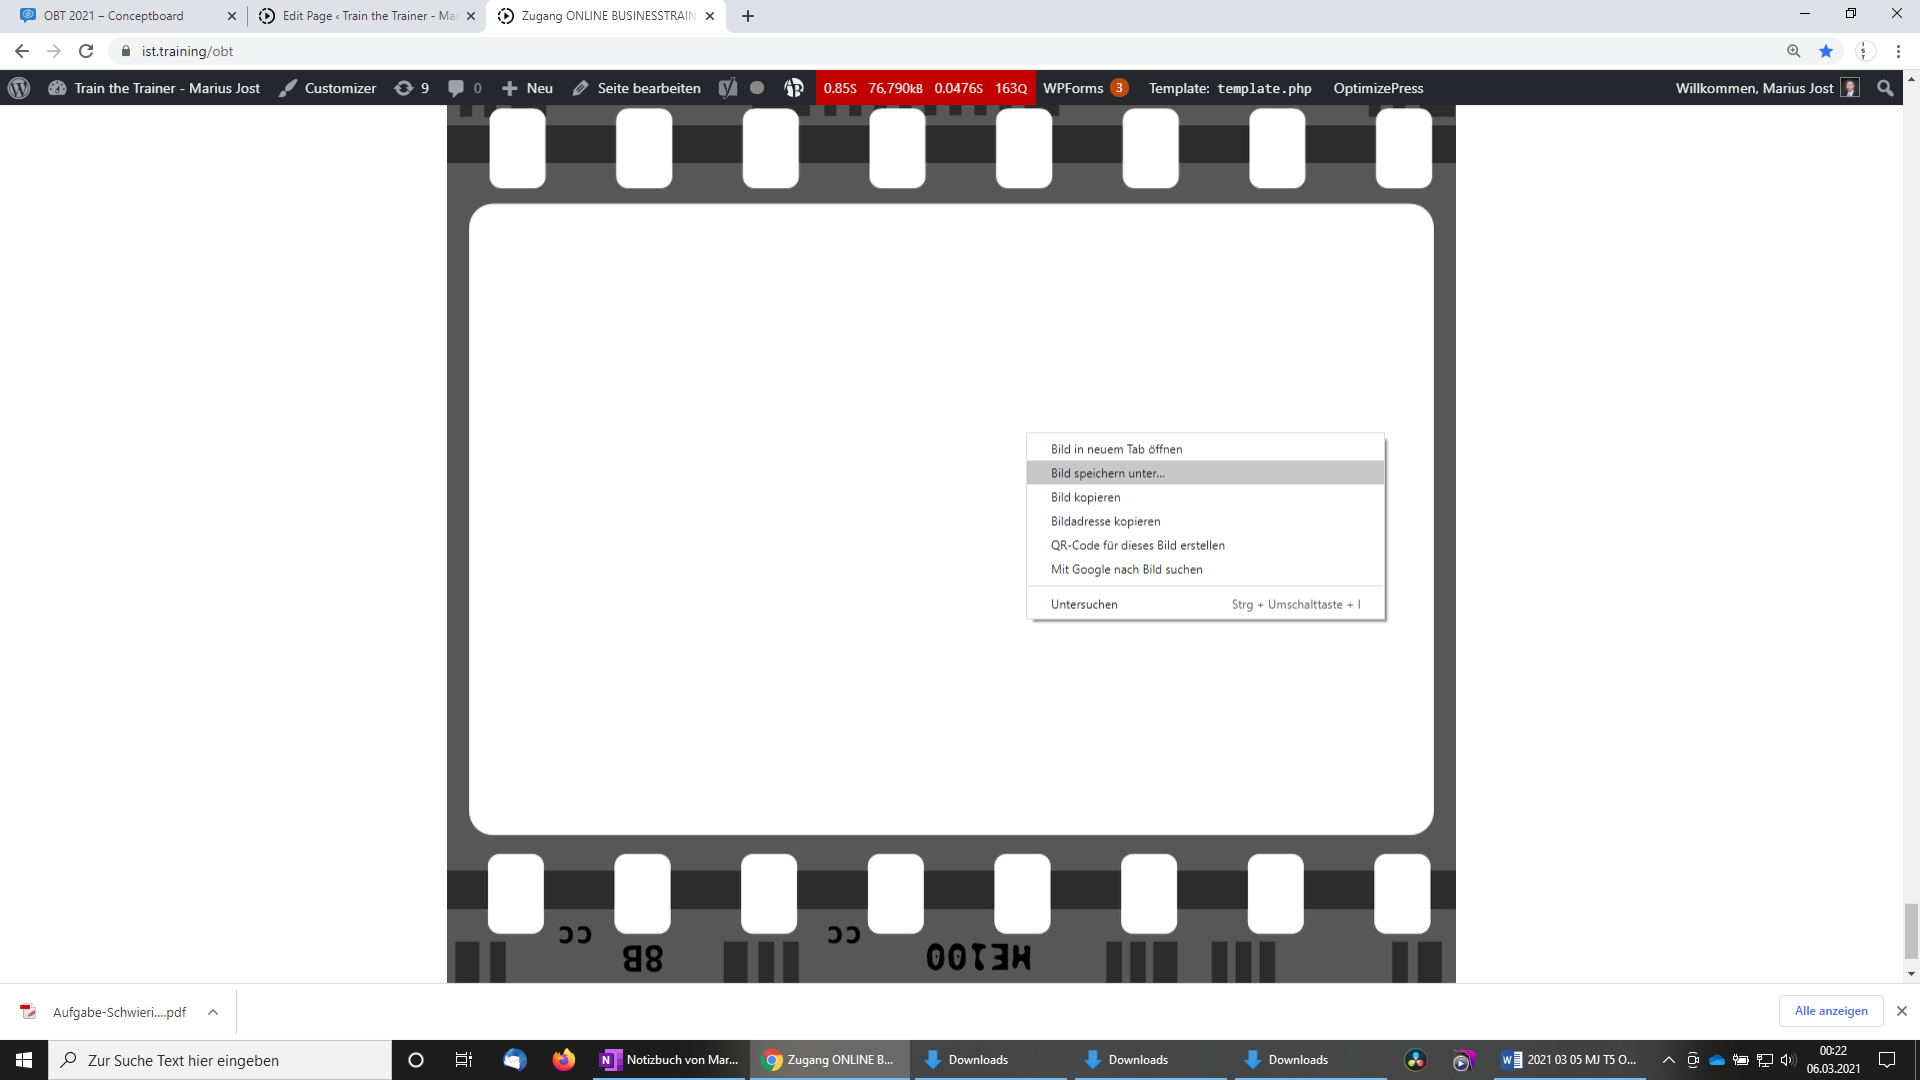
OBT 2021 – Conceptboard
Edit Page ‹ Train the Trainer - Ma
Zugang ONLINE BUSINESSTRAIN
ist.training/obt
Train the Trainer - Marius Jost
Customizer
9
0
Neu
Seite bearbeiten
0.85S 76,790kB 0.0476S 163Q
WPForms 3
Template: template.php
OptimizePress
Willkommen, Marius Jost
Bild in neuem Tab öffnen
Bild speichern unter...
Bild kopieren
Bildadresse kopieren
QR-Code für dieses Bild erstellen
Mit Google nach Bild suchen
Untersuchen Strg + Umschalttaste + I
CC
8B
CC
ME100
Aufgabe-Schwieri....pdf
Alle anzeigen
Zur Suche Text hier eingeben
Notizbuch von Mar...
Zugang ONLINE B...
Downloads
Downloads
Downloads
2021 03 05 MJ T5 O...
00:22
06.03.2021